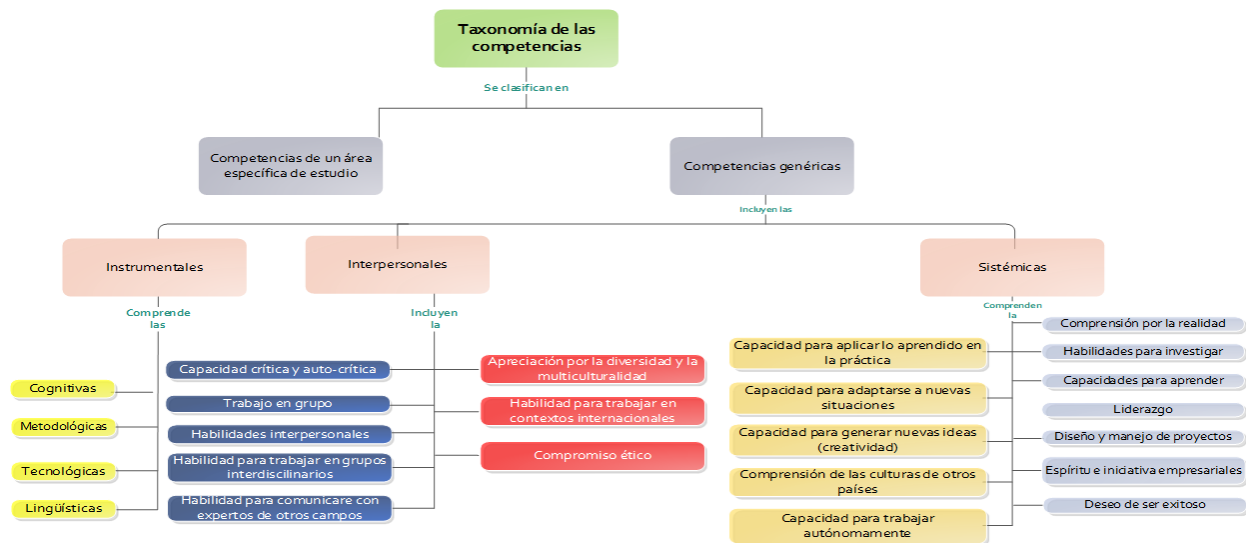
Taxonomía de las competencias

Se clasifican en

Competencias de un área específica de estudio

Competencias genéricas

Incluyen las

Instrumentales

Interpersonales

Sistémicas

Comprende las

Cognitivas

Metodológicas

Tecnológicas

Lingüísticas

Incluyen la

Capacidad crítica y auto-crítica

Trabajo en grupo

Habilidades interpersonales

Habilidad para trabajar en grupos interdiscilinarios

Habilidad para comunicare con expertos de otros campos

Apreciación por la diversidad y la multiculturalidad

Habilidad para trabajar en contextos internacionales

Compromiso ético

Comprenden la

Capacidad para aplicar lo aprendido en la práctica

Capacidad para adaptarse a nuevas situaciones

Capacidad para generar nuevas ideas (creatividad)

Comprensión de las culturas de otros países

Capacidad para trabajar autónomamente

Comprensión por la realidad

Habilidades para investigar

Capacidades para aprender

Liderazgo

Diseño y manejo de proyectos

Espíritu e inidativa empresariales

Deseo de ser exitoso